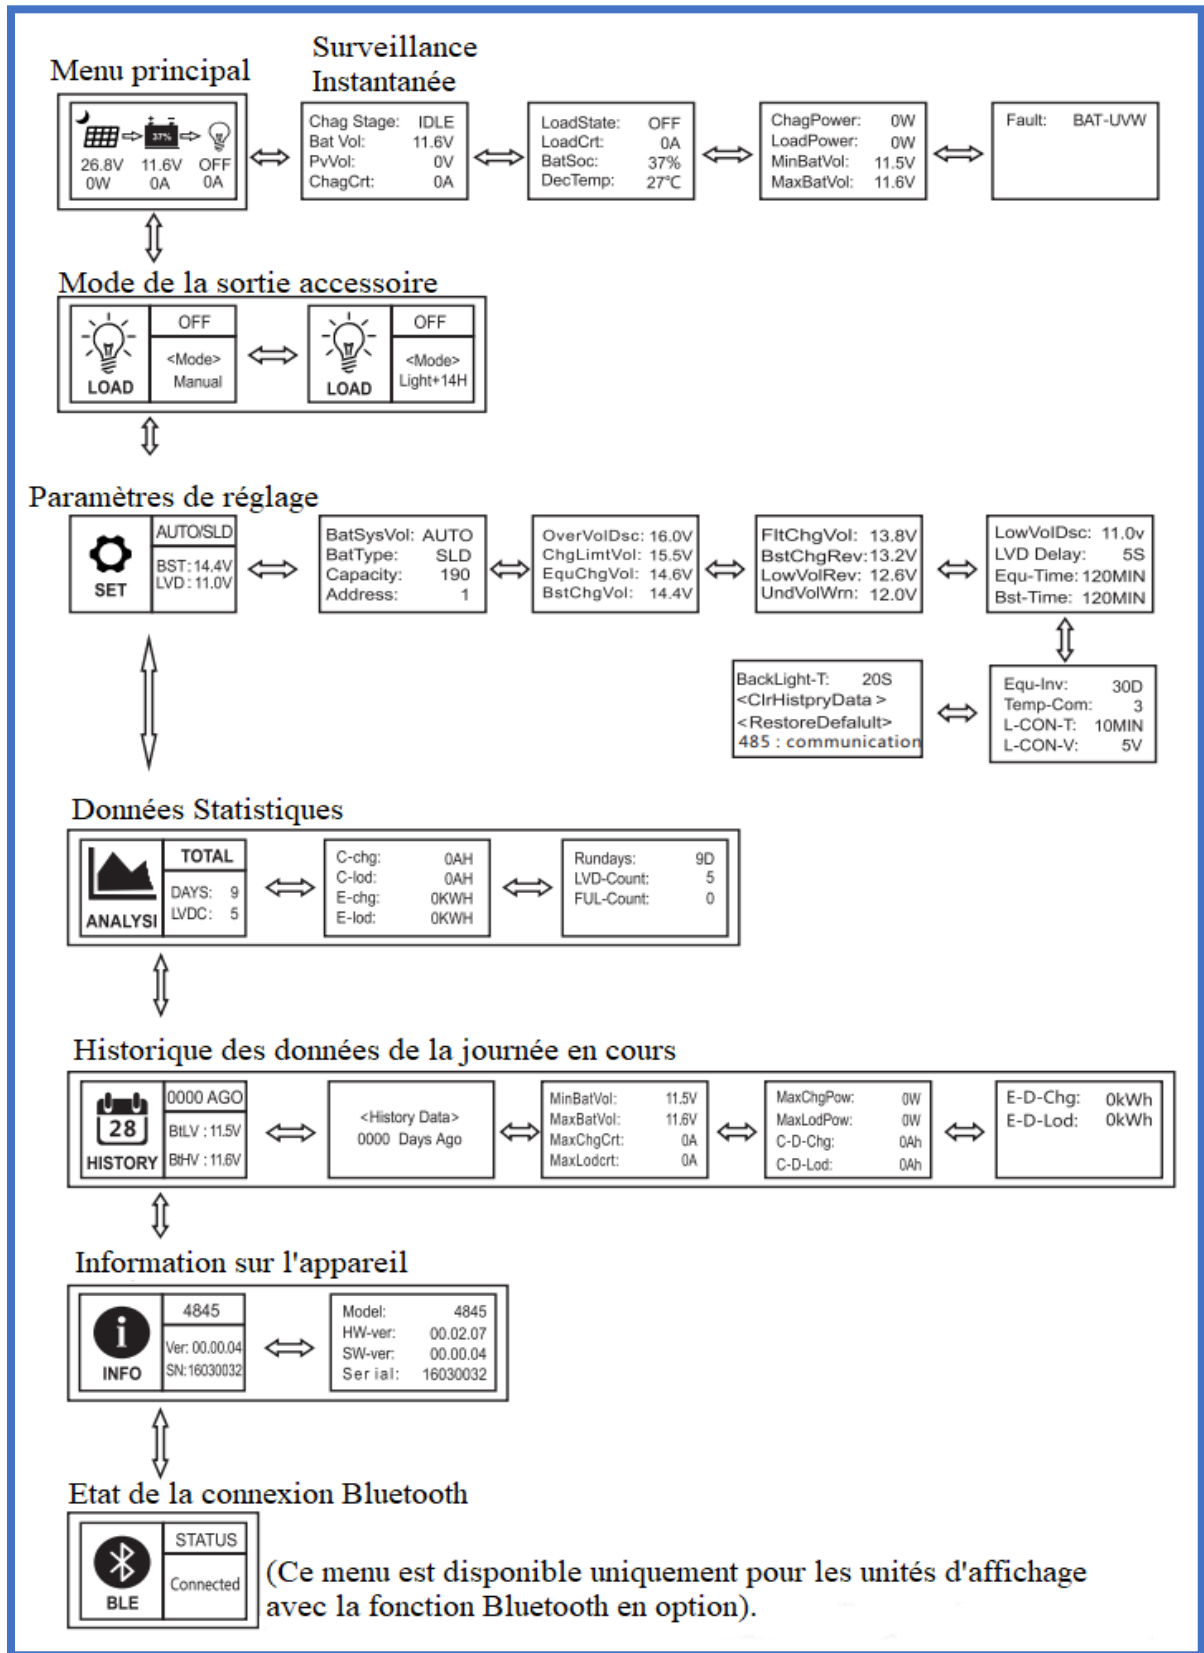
Menu principal

Surveillance Instantanée

37%

26.8V 11.6V OFF
0W 0A 0A

Chag Stage: IDLE
Bat Vol: 11.6V
PvVol: 0V
ChagCrt: 0A

LoadState: OFF
LoadCrt: 0A
BatSoc: 37%
DecTemp: 27°C

ChagPower: 0W
LoadPower: 0W
MinBatVol: 11.5V
MaxBatVol: 11.6V

Fault: BAT-UVW

Mode de la sortie accessoire

LOAD | OFF | <Mode> Manual

LOAD | OFF | <Mode> Light+14H

Paramètres de réglage

SET | AUTO/SLD | BST: 14.4V LVD: 11.0V

BatSysVol: AUTO
BatType: SLD
Capacity: 190
Address: 1

OverVolDsc: 16.0V
ChglimtVol: 15.5V
EquChgVol: 14.6V
BstChgVol: 14.4V

FltChgVol: 13.8V
BstChgRev: 13.2V
LowVolRev: 12.6V
UndVolWrn: 12.0V

LowVolDsc: 11.0v
LVD Delay: 5S
Equ-Time: 120MIN
Bst-Time: 120MIN

BackLight-T: 20S
<ClrHistpryData >
<RestoreDefalult>
485 : communication

Equ-Inv: 30D
Temp-Com: 3
L-CON-T: 10MIN
L-CON-V: 5V

Données Statistiques

ANALYSI | TOTAL | DAYS: 9 LVDC: 5

C-chg: 0AH
C-lod: 0AH
E-chg: 0KWH
E-lod: 0KWH

Rundays: 9D
LVD-Count: 5
FUL-Count: 0

Historique des données de la journée en cours

28 HISTORY | 0000 AGO | BtLV : 11.5V BtHV : 11.6V

<History Data>
0000 Days Ago

MinBatVol: 11.5V
MaxBatVol: 11.6V
MaxChgCrt: 0A
MaxLodcrt: 0A

MaxChgPow: 0W
MaxLodPow: 0W
C-D-Chg: 0Ah
C-D-Lod: 0Ah

E-D-Chg: 0kWh
E-D-Lod: 0kWh

Information sur l'appareil

INFO | 4845 | Ver: 00.00.04 SN:16030032

Model: 4845
HW-ver: 00.02.07
SW-ver: 00.00.04
Ser ial: 16030032

Etat de la connexion Bluetooth

BLE | STATUS | Connected

(Ce menu est disponible uniquement pour les unités d'affichage avec la fonction Bluetooth en option).